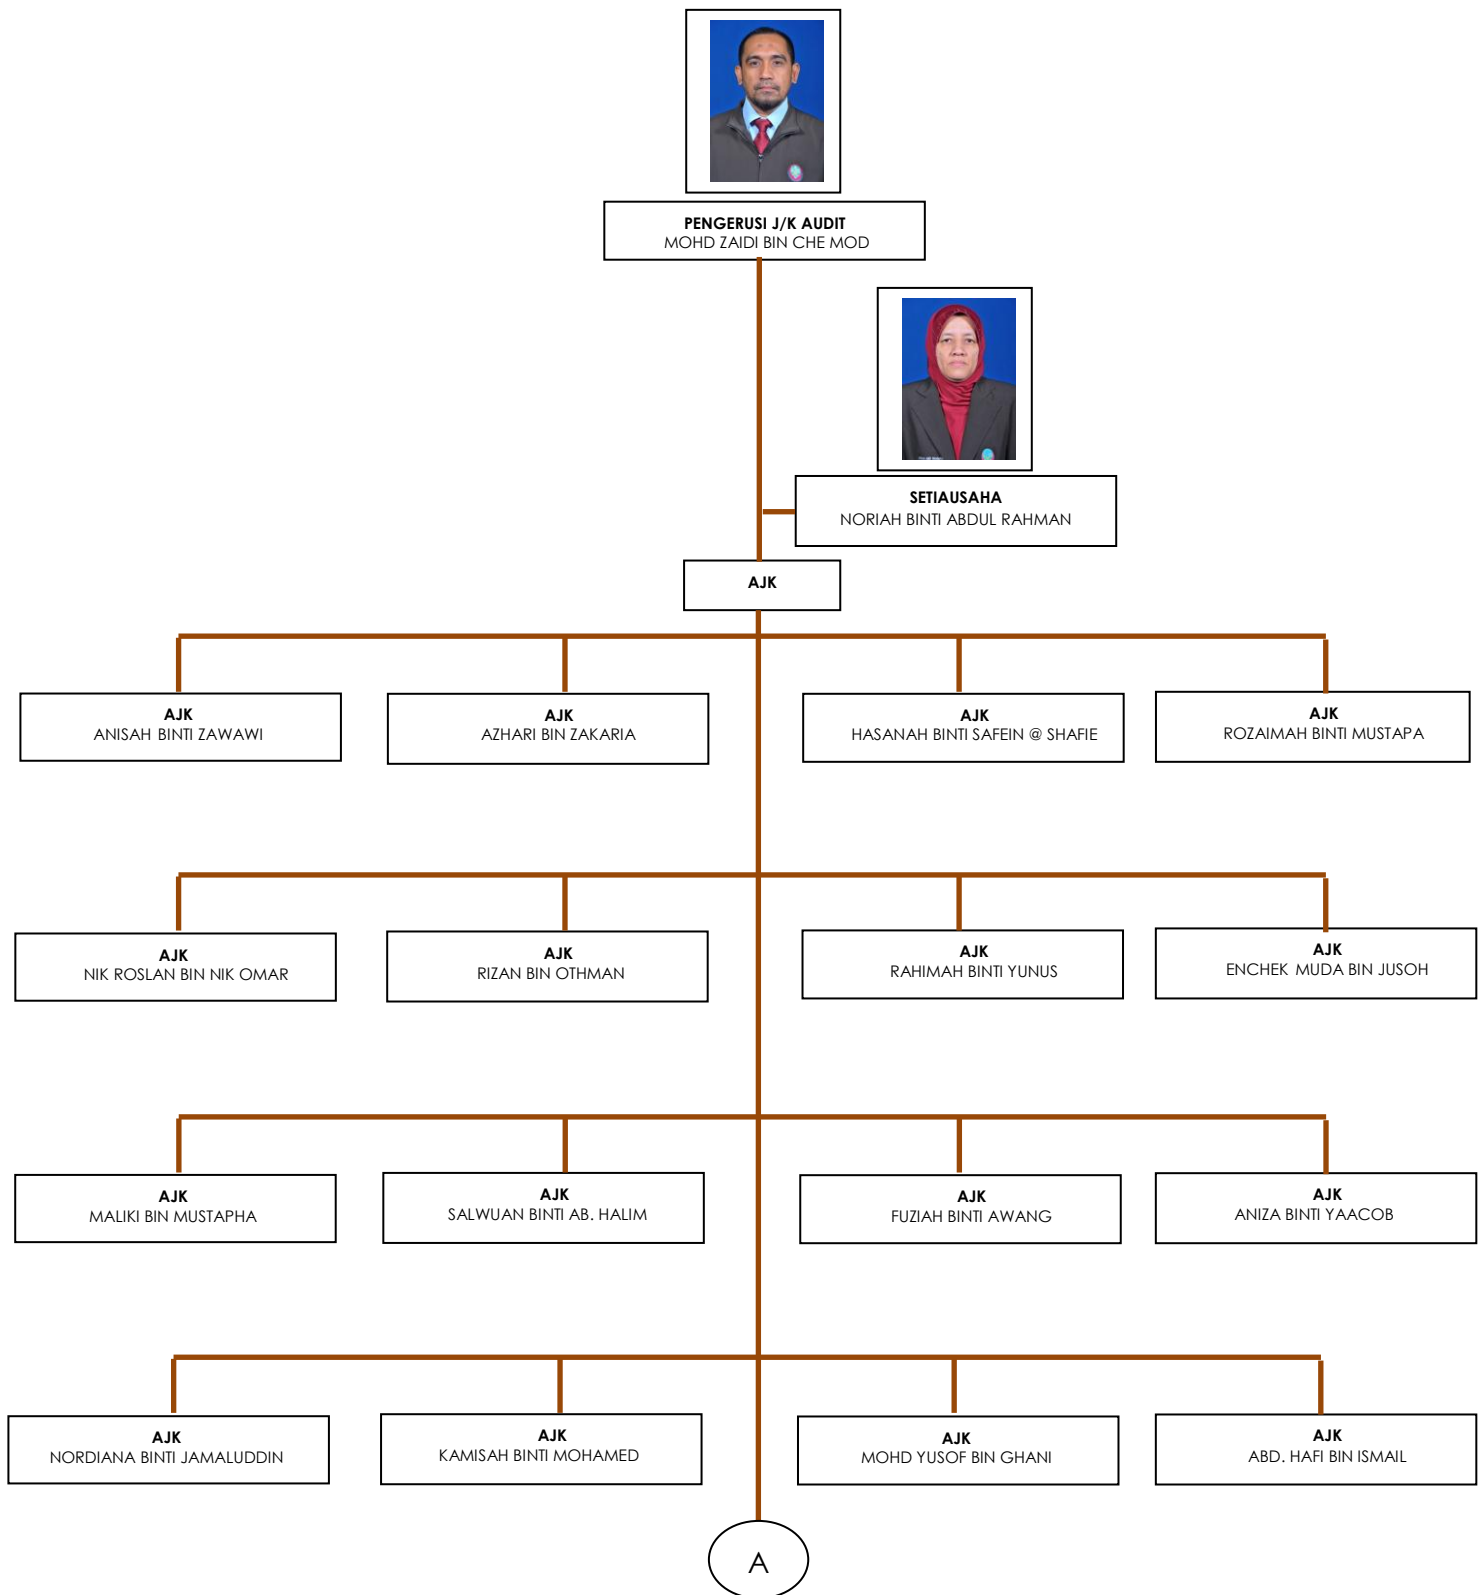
PENGERUSI J/K AUDIT
MOHD ZAIDI BIN CHE MOD

SETIAUSAHA
NORIAH BINTI ABDUL RAHMAN

AJK

AJK
ANISAH BINTI ZAWAWI

AJK
AZHARI BIN ZAKARIA

AJK
HASANAH BINTI SAFEIN @ SHAFIE

AJK
ROZAIMAH BINTI MUSTAPA

AJK
NIK ROSLAN BIN NIK OMAR

AJK
RIZAN BIN OTHMAN

AJK
RAHIMAH BINTI YUNUS

AJK
ENCHEK MUDA BIN JUSOH

AJK
MALIKI BIN MUSTAPHA

AJK
SALWUAN BINTI AB. HALIM

AJK
FUZIAH BINTI AWANG

AJK
ANIZA BINTI YAACOB

AJK
NORDIANA BINTI JAMALUDDIN

AJK
KAMISAH BINTI MOHAMED

AJK
MOHD YUSOF BIN GHANI

AJK
ABD. HAFI BIN ISMAIL

A